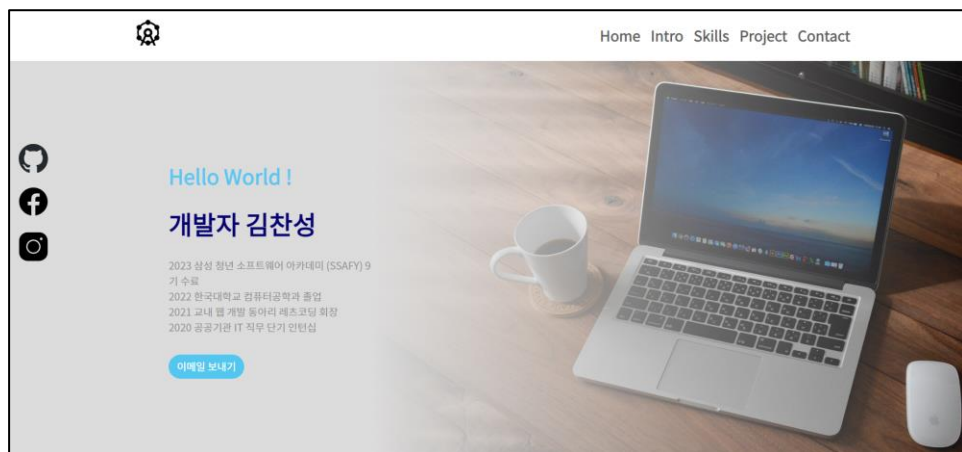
Home Intro Skills Project Contact

Hello World !

개발자 김찬성

2023 삼성 청년 소프트웨어 아카데미 (SSAFY) 9기 수료
2022 한국대학교 컴퓨터공학과 졸업
2021 교내 웹 개발 동아리 레츠코딩 회장
2020 공공기관 IT 직무 단기 인턴십

이메일 보내기